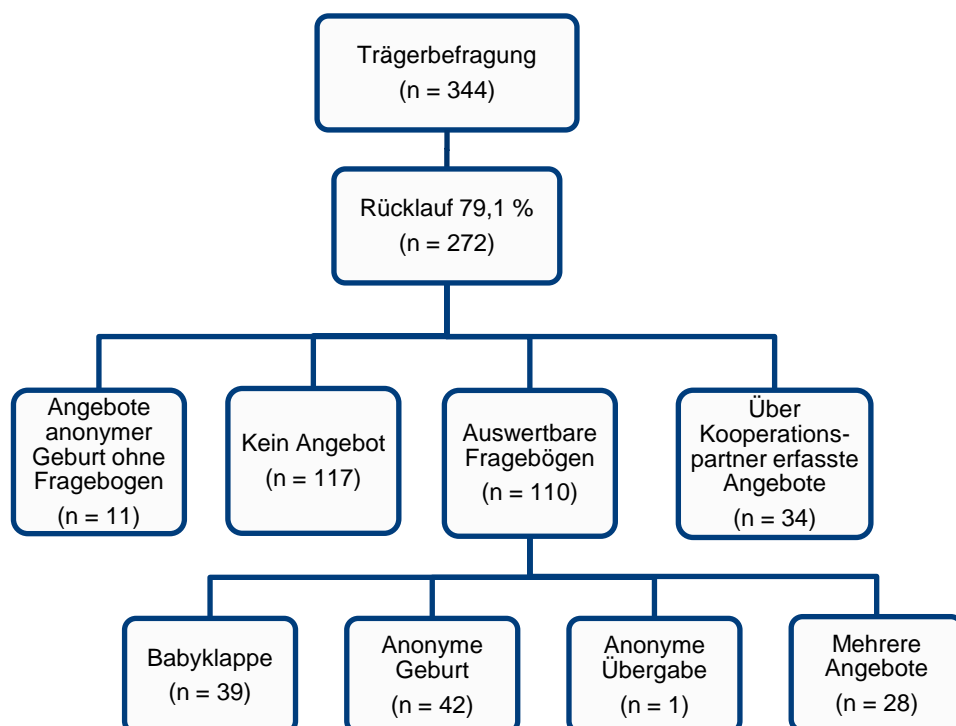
Trägerbefragung
(n = 344)

Rücklauf 79,1 %
(n = 272)

Angebote anonymer Geburt ohne Fragebogen
(n = 11)

Kein Angebot
(n = 117)

Auswertbare Fragebögen
(n = 110)

Über Kooperationspartner erfasste Angebote
(n = 34)

Babyklappe
(n = 39)

Anonyme Geburt
(n = 42)

Anonyme Übergabe
(n = 1)

Mehrere Angebote
(n = 28)